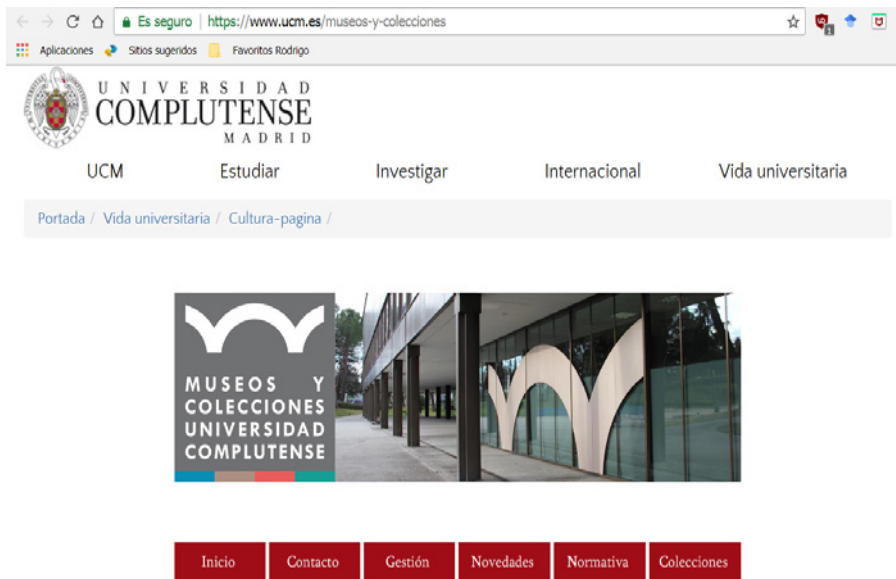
Es seguro | https://www.ucm.es/museos-y-colecciones

Aplicaciones Sitios sugeridos Favoritos Rodrigo

UNIVERSIDAD COMPLUTENSE MADRID

UCM Estudiar Investigar Internacional Vida universitaria

Portada / Vida universitaria / Cultura-pagina /

MUSEOS Y COLECCIONES UNIVERSIDAD COMPLUTENSE

Inicio Contacto Gestión Novedades Normativa Colecciones